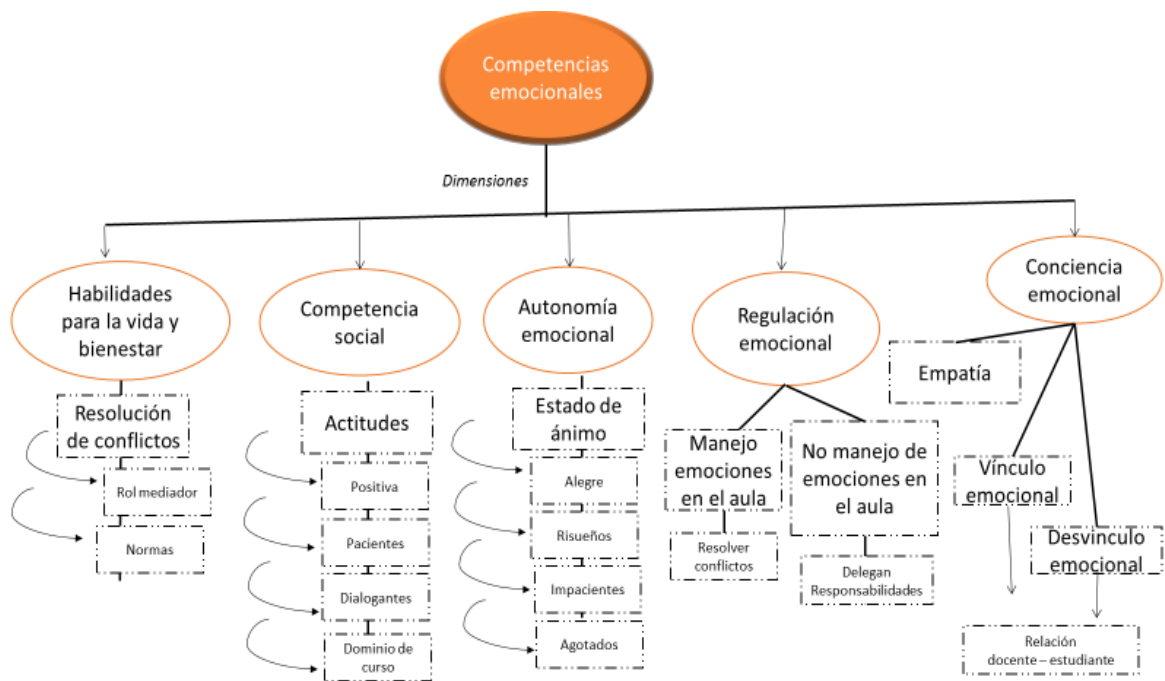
Competencias emocionales

Dimensiones

Habilidades para la vida y bienestar

Resolución de conflictos

Rol mediador

Normas

Competencia social

Actitudes

Positiva

Pacientes

Dialogantes

Dominio de curso

Autonomía emocional

Estado de ánimo

Alegre

Risueños

Impacientes

Agotados

Regulación emocional

Manejo emociones en el aula

Resolver conflictos

No manejo de emociones en el aula

Delegan Responsabilidades

Conciencia emocional

Empatía

Vínculo emocional

Desvinculo emocional

Relación docente – estudiante